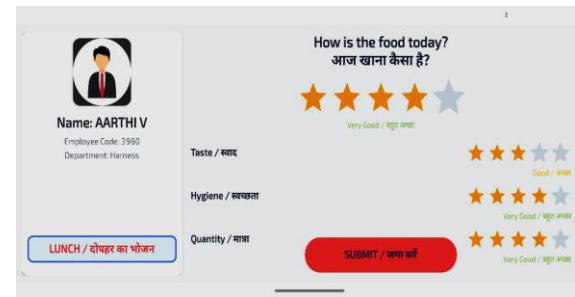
Name: AARTHI V

Employee Code: 3960

Department: Harness

LUNCH / दोपहर का भोजन

How is the food today?
आज खाना कैसा है?

Very Good / बहुत अच्छा

Taste / स्वाद

Good / अच्छा

Hygiene / स्वच्छता

Very Good / बहुत अच्छा

Quantity / मात्रा

SUBMIT / जमा करें

Very Good / बहुत अच्छा